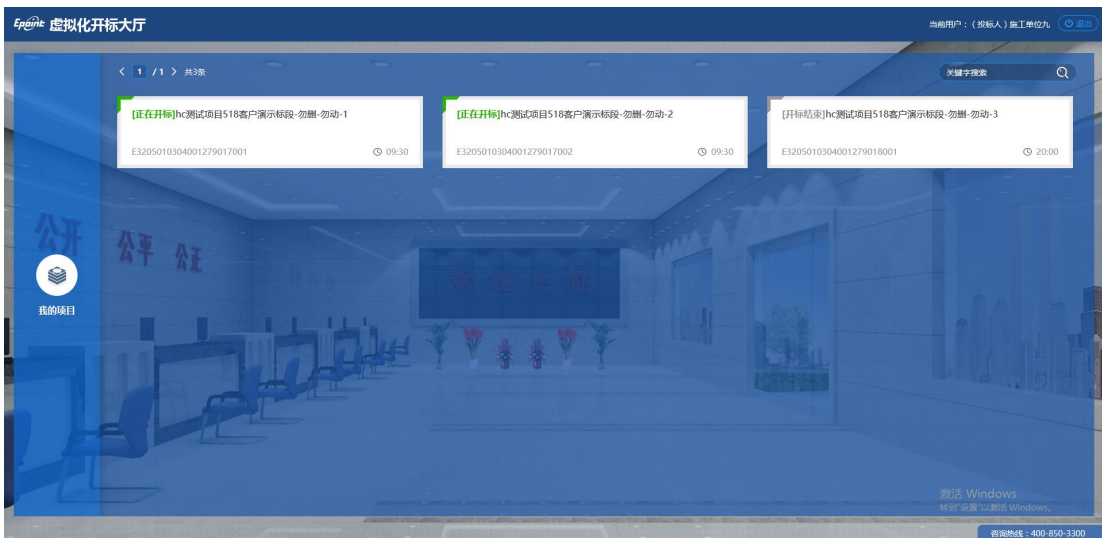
Epoint 虚拟化开标大厅

当前用户：（投标人）施工单位九 退出

< 1 / 1 > 共3条

关键字搜索

[正在开标]hc测试项目518客户演示标段-勿删-勿动-1
E3205010304001279017001 09:30

[正在开标]hc测试项目518客户演示标段-勿删-勿动-2
E3205010304001279017002 09:30

[开标结束]hc测试项目518客户演示标段-勿删-勿动-3
E3205010304001279018001 20:00

我的项目

公开 公平 公正

欢迎光临

激活 Windows
转到"设置"以激活 Windows。

咨询热线：400-850-3300